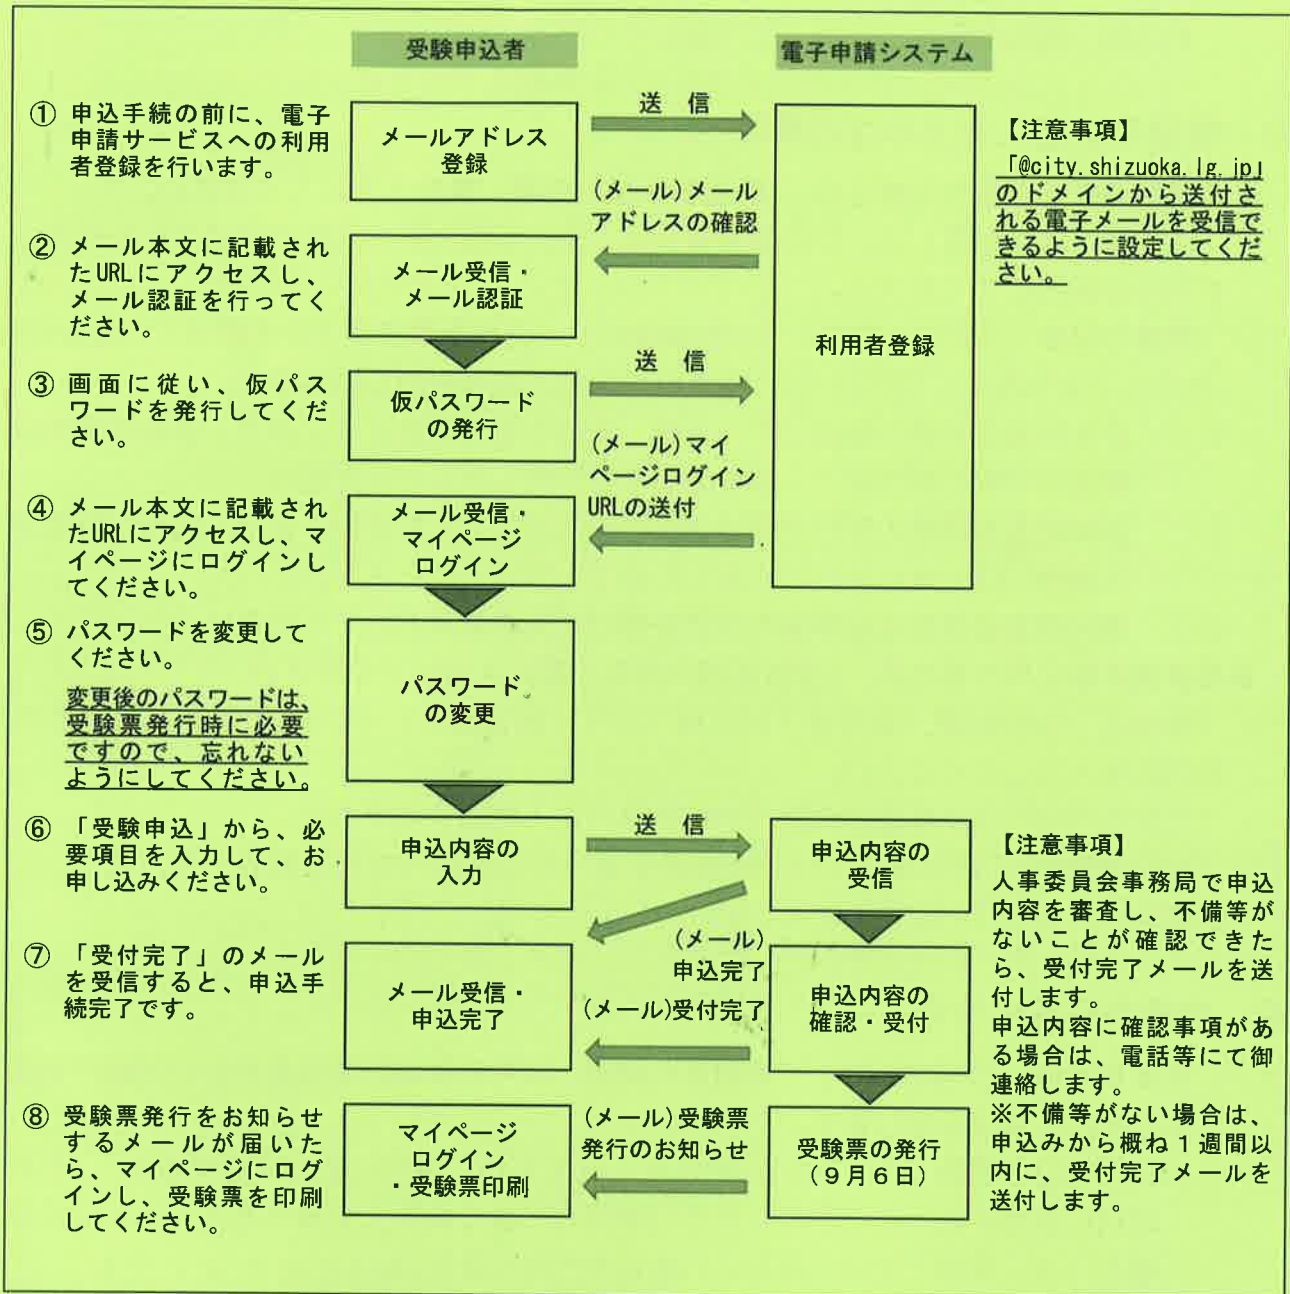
受験申込者

電子申請システム

① 申込手続の前に、電子申請サービスへの利用者登録を行います。

メールアドレス登録

送 信

(メール)メールアドレスの確認

利用者登録

【注意事項】
「@city.shizuoka.lg.jp」のドメインから送付される電子メールを受信できるように設定してください。

② メール本文に記載されたURLにアクセスし、メール認証を行ってください。

メール受信・メール認証

③ 画面に従い、仮パスワードを発行してください。

仮パスワードの発行

送 信

(メール)マイページログインURLの送付

④ メール本文に記載されたURLにアクセスし、マイページにログインしてください。

メール受信・マイページログイン

⑤ パスワードを変更してください。

変更後のパスワードは、受験票発行時に必要ですので、忘れないようにしてください。

パスワードの変更

⑥ 「受験申込」から、必要項目を入力して、お申し込みください。

申込内容の入力

送 信

申込内容の受信

【注意事項】
人事委員会事務局で申込内容を審査し、不備等がないことが確認できたら、受付完了メールを送付します。
申込内容に確認事項がある場合は、電話等にて御連絡します。
※不備等がない場合は、申込みから概ね1週間以内に、受付完了メールを送付します。

(メール)申込完了

⑦ 「受付完了」のメールを受信すると、申込手続完了です。

メール受信・申込完了

(メール)受付完了

申込内容の確認・受付

⑧ 受験票発行をお知らせするメールが届いたら、マイページにログインし、受験票を印刷してください。

マイページログイン・受験票印刷

(メール)受験票発行のお知らせ

受験票の発行(9月6日)